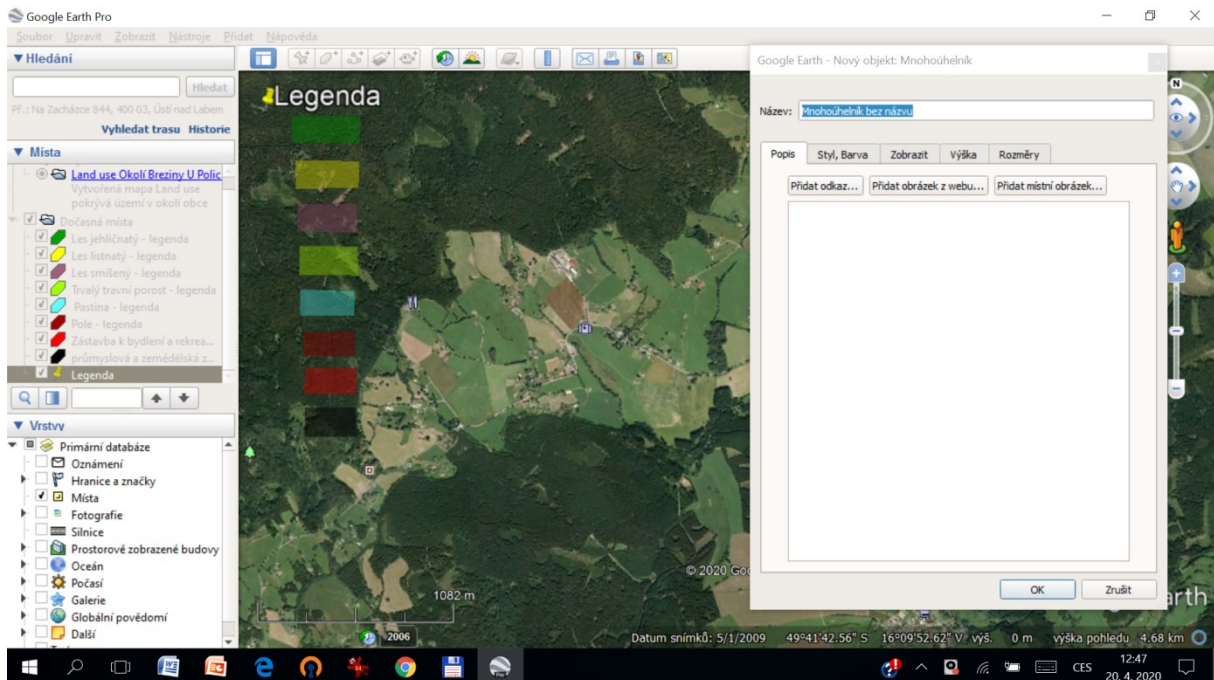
Google Earth Pro

Soubor Upravit Zobrazit Nástroje Přidat Nápověda

▼Hledání

Hledat

Př.: Na Zacházce 844, 400 03, Ústí nad Labem

Vyhledat trasu Historie

▼ Místa

Land use Okolí Breziny U Polic

Vytvořená mapa Land use pokrývá území v okolí obce

Dočasná místa

Les jehličnatý - legenda

Les listnatý - legenda

Les smíšený - legenda

Trvalý travní porost - legenda

Pastina - legenda

Pole - legenda

Zástavba k bydlení a rekrea...

průmyslová a zemědělská z...

Legenda

▼ Vrstvy

Primární databáze

Oznámení

Hranice a značky

Místa

Fotografie

Silnice

Prostorově zobrazené budovy

Oceán

Počasí

Galerie

Globální povědomí

Další

Legenda

© 2020 Goo

1082 m

2006

Datum snímků: 5/1/2009 49°41'42.56" S 16°09'52.62" V výš. 0 m výška pohledu 4.68 km

arth

Google Earth - Nový objekt: Mnohoúhelník

Název: Mnohoúhelník bez názvu

Popis | Styl, Barva | Zobrazit | Výška | Rozměry

Přidat odkaz... | Přidat obrázek z webu... | Přidat místní obrázek...

OK | Zrušit

CES 12:47 20. 4. 2020